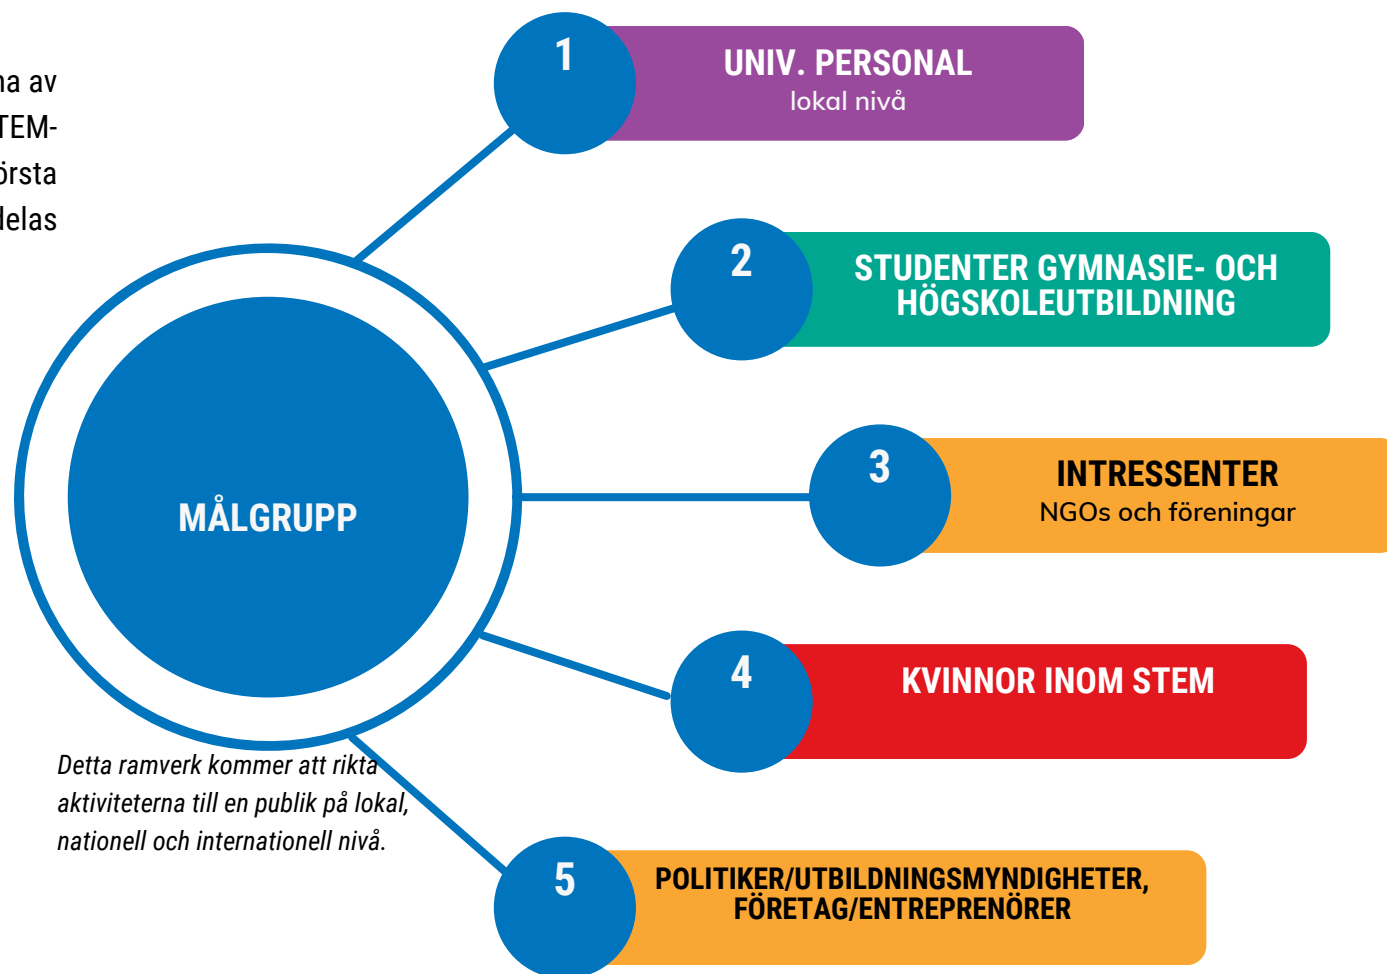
na av
TEM-
örsta
delas

1
UNIV. PERSONAL
lokal nivå

2
STUDENTER GYMNASIE- OCH HÖGSKOLEUTBILDNING

MÅLGRUPP

3
INTRESSENTER
NGOs och föreningar

4
KVINNOR INOM STEM

Detta ramverk kommer att rikta aktiviteterna till en publik på lokal, nationell och internationell nivå.

5
POLITIKER/UTBILDNINGSMYNDIGHETER, FÖRETAG/ENTREPRENÖRER